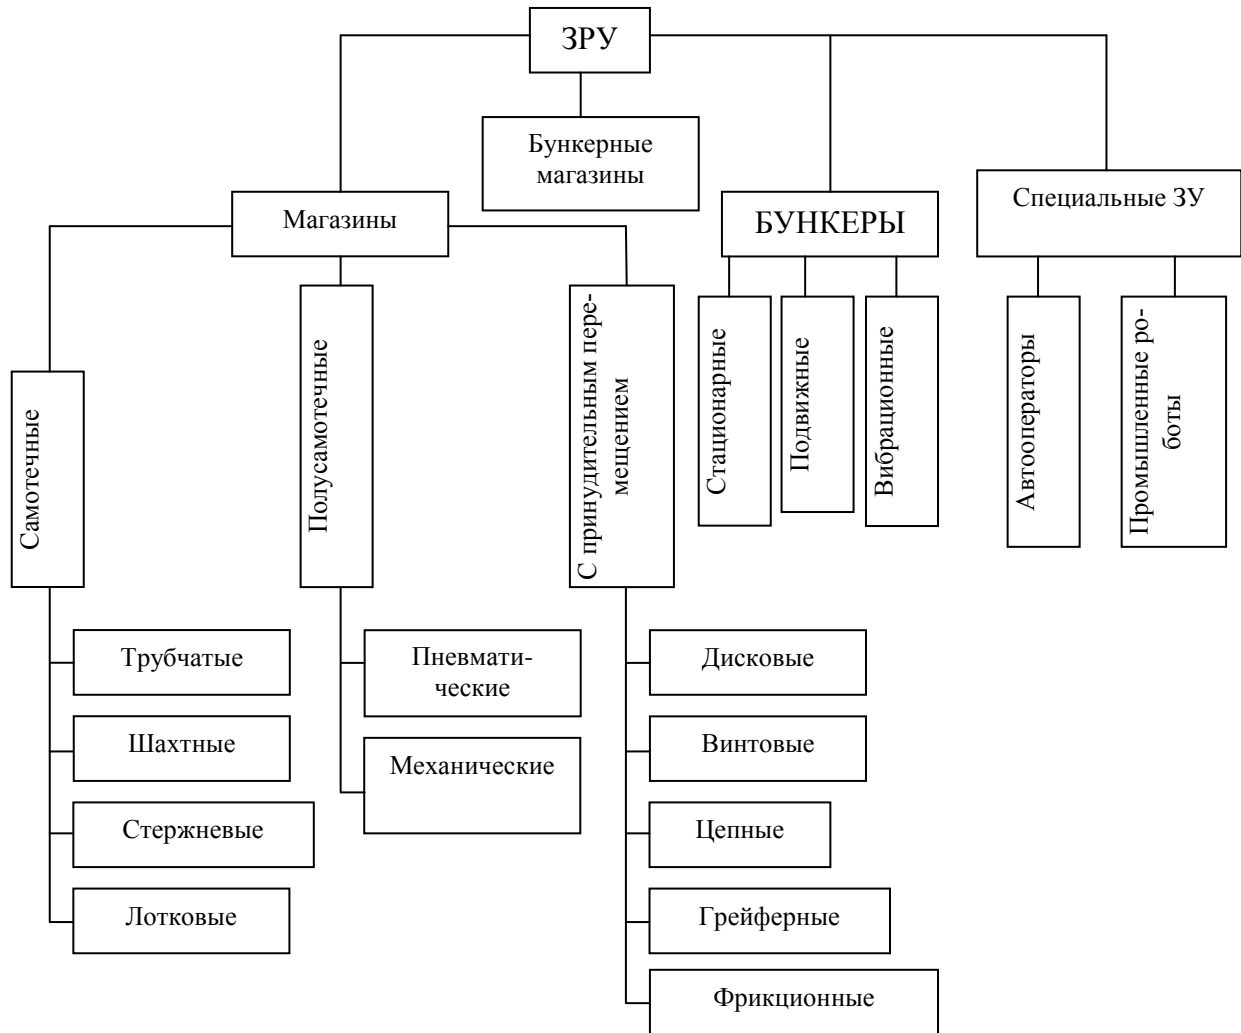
ЗРУ

Бункерные магазины

Магазины

БУНКЕРЫ

Специальные ЗУ

Самотечные

Полусамотечные

С принудительным перемещением

Стационарные

Подвижные

Вибрационные

Автооператоры

Промышленные роботы

Трубчатые

Шахтные

Стержневые

Лотковые

Пневматические

Механические

Дисковые

Винтовые

Цепные

Грейферные

Фрикционные